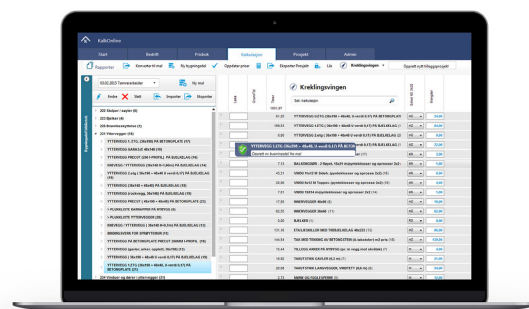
KalkOnline

Start
Bedrift
Produkt
Kalkulasjon
Prosjekt
Admin

Rapporter
Konverter til mal
Ny byggeregel
Oppdater priser
Eksporter Prosjekt
Lås
Kreklingsvingen
Oppsett nytt tilleggsprosjekt

03.02.2015 Tømmerbakker
Ny mal
Endre
Slett
Importer
Rapporter

222 Skdyer / søyler (6)
225 Bjelkelag (6)
226 Bjelkelag (11)
230 Bindingsverk/lister (7)
224 Ytterveggar (16)
YTTERVEGG 1 STAL (36x198 + 48x48, 9 mm9 0,13 PA BETONGPLATE)
YTTERVEGG GARASJE 48x148 (10)
YTTERVEGG PRECUT (200 I-PROFIL) PÅ BJELKELAG (11)
INNVEGG i YTTERVEGG (36x198 + Cabro) PÅ BJELKELAG (10)
YTTERVEGG (stig) (36x198 + 48x48) 9 mm9 0,13 PÅ BJELKELAG (10)
YTTERVEGG 36x198 + 48x48) PÅ BJELKELAG (10)
YTTERVEGG 36x198 + 48x48) PÅ BJELKELAG (10)
YTTERVEGG (lyddempet) 36x198 PÅ BJELKELAG (10)
YTTERVEGG PRECUT (48x148 + 48x48) PÅ BJELKELAG (11)
I PLUGGLISTE GARASJE PÅ BJELKELAG (11)
I PLUGGLISTE PÅ BJELKELAG (12)
INNVEGG i YTTERVEGG (36x198 + 48x48)
BRANNSLIVER FOR HYTTEPLATE (1)
YTTERVEGG PÅ BETONGPLATE PRECUT 200MM I-PROFIL (10)
YTTERVEGG (garasje, uthus, uisolert, 48x98) (11)
YTTERVEGG 1 STAL (36x198 + 48x48, 9 mm9 0,13 PÅ BETONGPLATE (10)
YTTERVEGG 1 STAL (36x198 + 48x48, 9 mm9 0,13 PÅ BETONGPLATE (17)
226 Vinduer og dører i ytterveggar (21)

Lukk
Kreklingsvingen
Søk i kalkulasjon

YTTERVEGG 1 STAL (36x198 + 48x48, 9 mm9 0,13 PÅ BETONGPLATE)
Dyppet en brunrmodel for mal

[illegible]